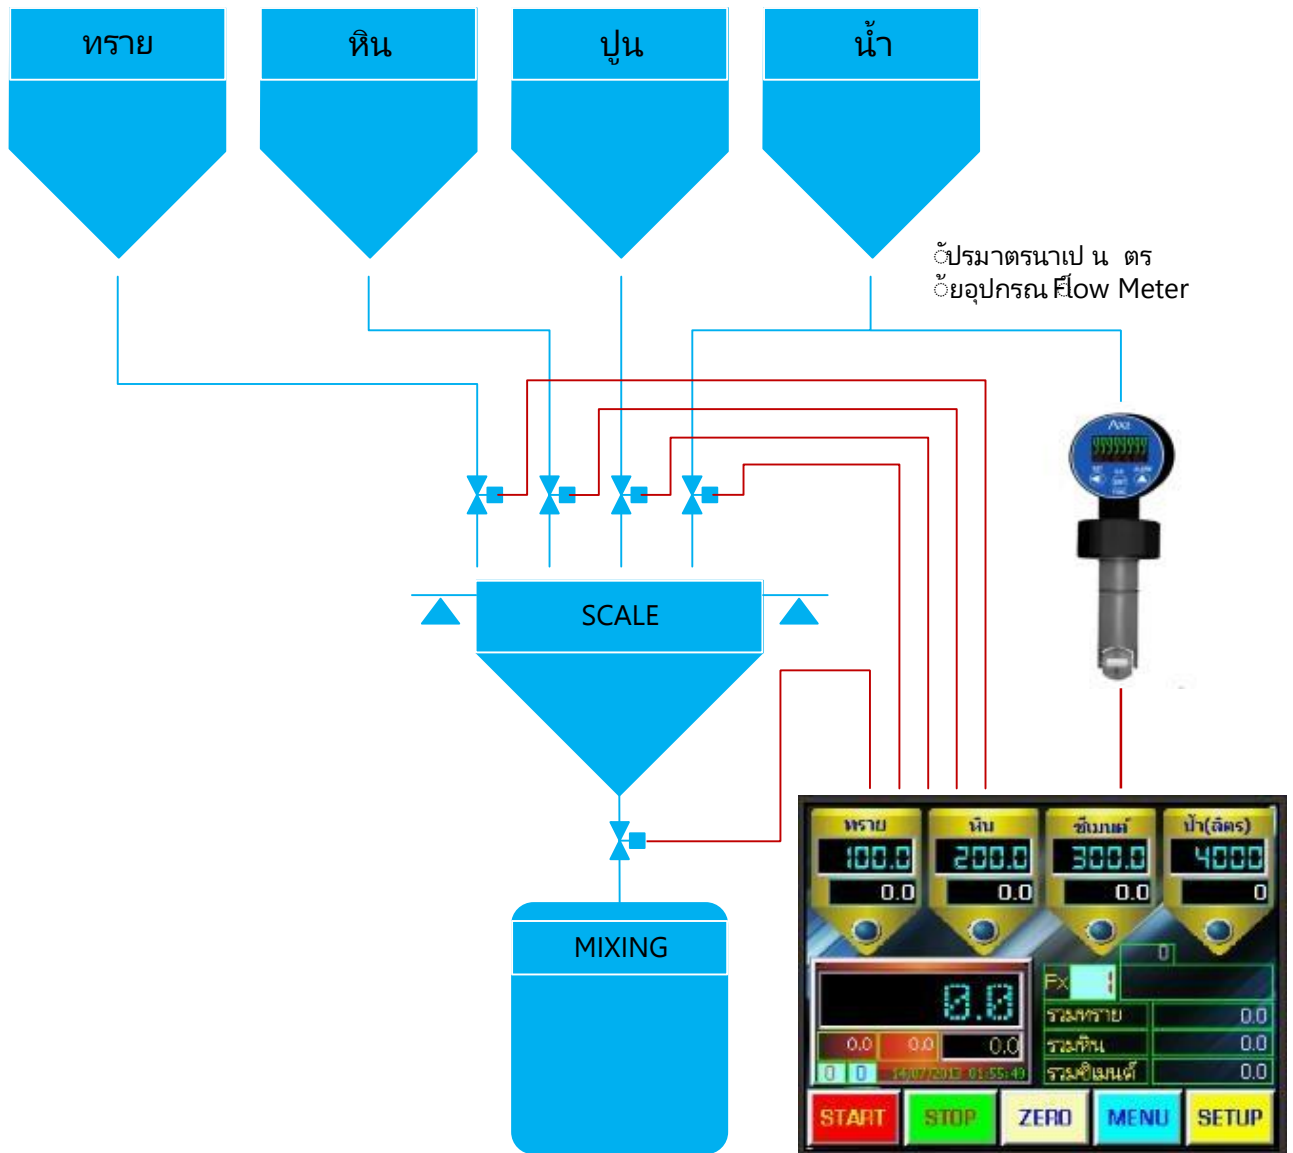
ทราย

หิน

ปูน

น้ำ

ัปรมาตรนาเป น ตร
้ยอุปกรณ Flow Meter

SCALE

MIXING

ทราย

หิน

ซีเมนต์

น้ำ(ลิตร)

100.0

200.0

300.0

4000

0.0

0.0

0.0

0

0

Fx

8.0

รวมทราย

0.0

รวมหิน

0.0

รวมซีเมนต์

0.0

0.0

0.0

0.0

0

0

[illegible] 01:55:49

START

STOP

ZERO

MENU

SETUP